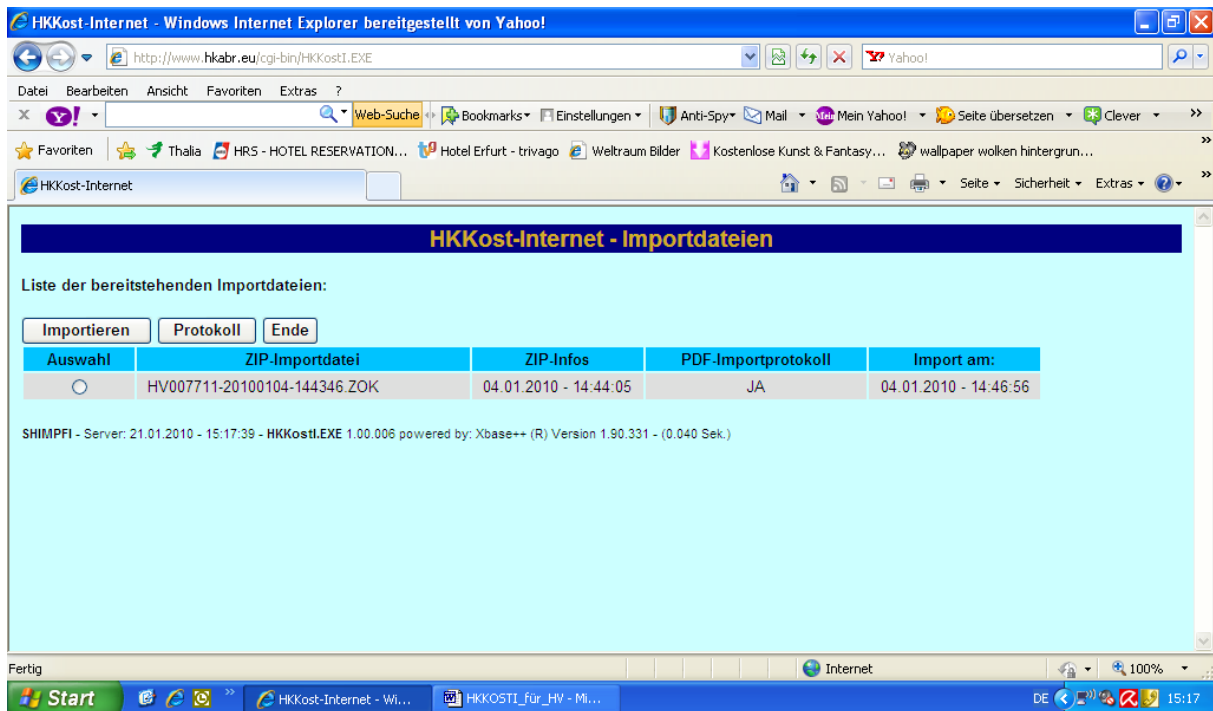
HKKost-Internet - Windows Internet Explorer bereitgestellt von Yahoo!

http://www.hkabr.eu/cgi-bin/HKKostI.EXE

Yahoo!

Datei Bearbeiten Ansicht Favoriten Extras ?

Web-Suche Bookmarks Einstellungen Anti-Spy Mail Mein Yahoo! Seite übersetzen Clever

Favoriten Thalia HRS - HOTEL RESERVATION... Hotel Erfurt - trivago Weltraum Bilder Kostenlose Kunst & Fantasy... wallpaper wolken hintergrun...

HKKost-Internet

Seite Sicherheit Extras

HKKost-Internet - Importdateien

Liste der bereitstehenden Importdateien:

Importieren Protokoll Ende

| Auswahl | ZIP-Importdatei | ZIP-Infos | PDF-Importprotokoll | Import am: |
|---|---|---|---|---|
| ○ | HV007711-20100104-144346.ZOK | 04.01.2010 - 14:44:05 | JA | 04.01.2010 - 14:46:56 |

SHIMPFI - Server: 21.01.2010 - 15:17:39 - HKKostI.EXE 1.00.006 powered by: Xbase++ (R) Version 1.90.331 - (0.040 Sek.)

Fertig

Internet

100%

Start

HKKost-Internet - Wi...

HKKOSTI_für_HV - Mi...

DE

15:17